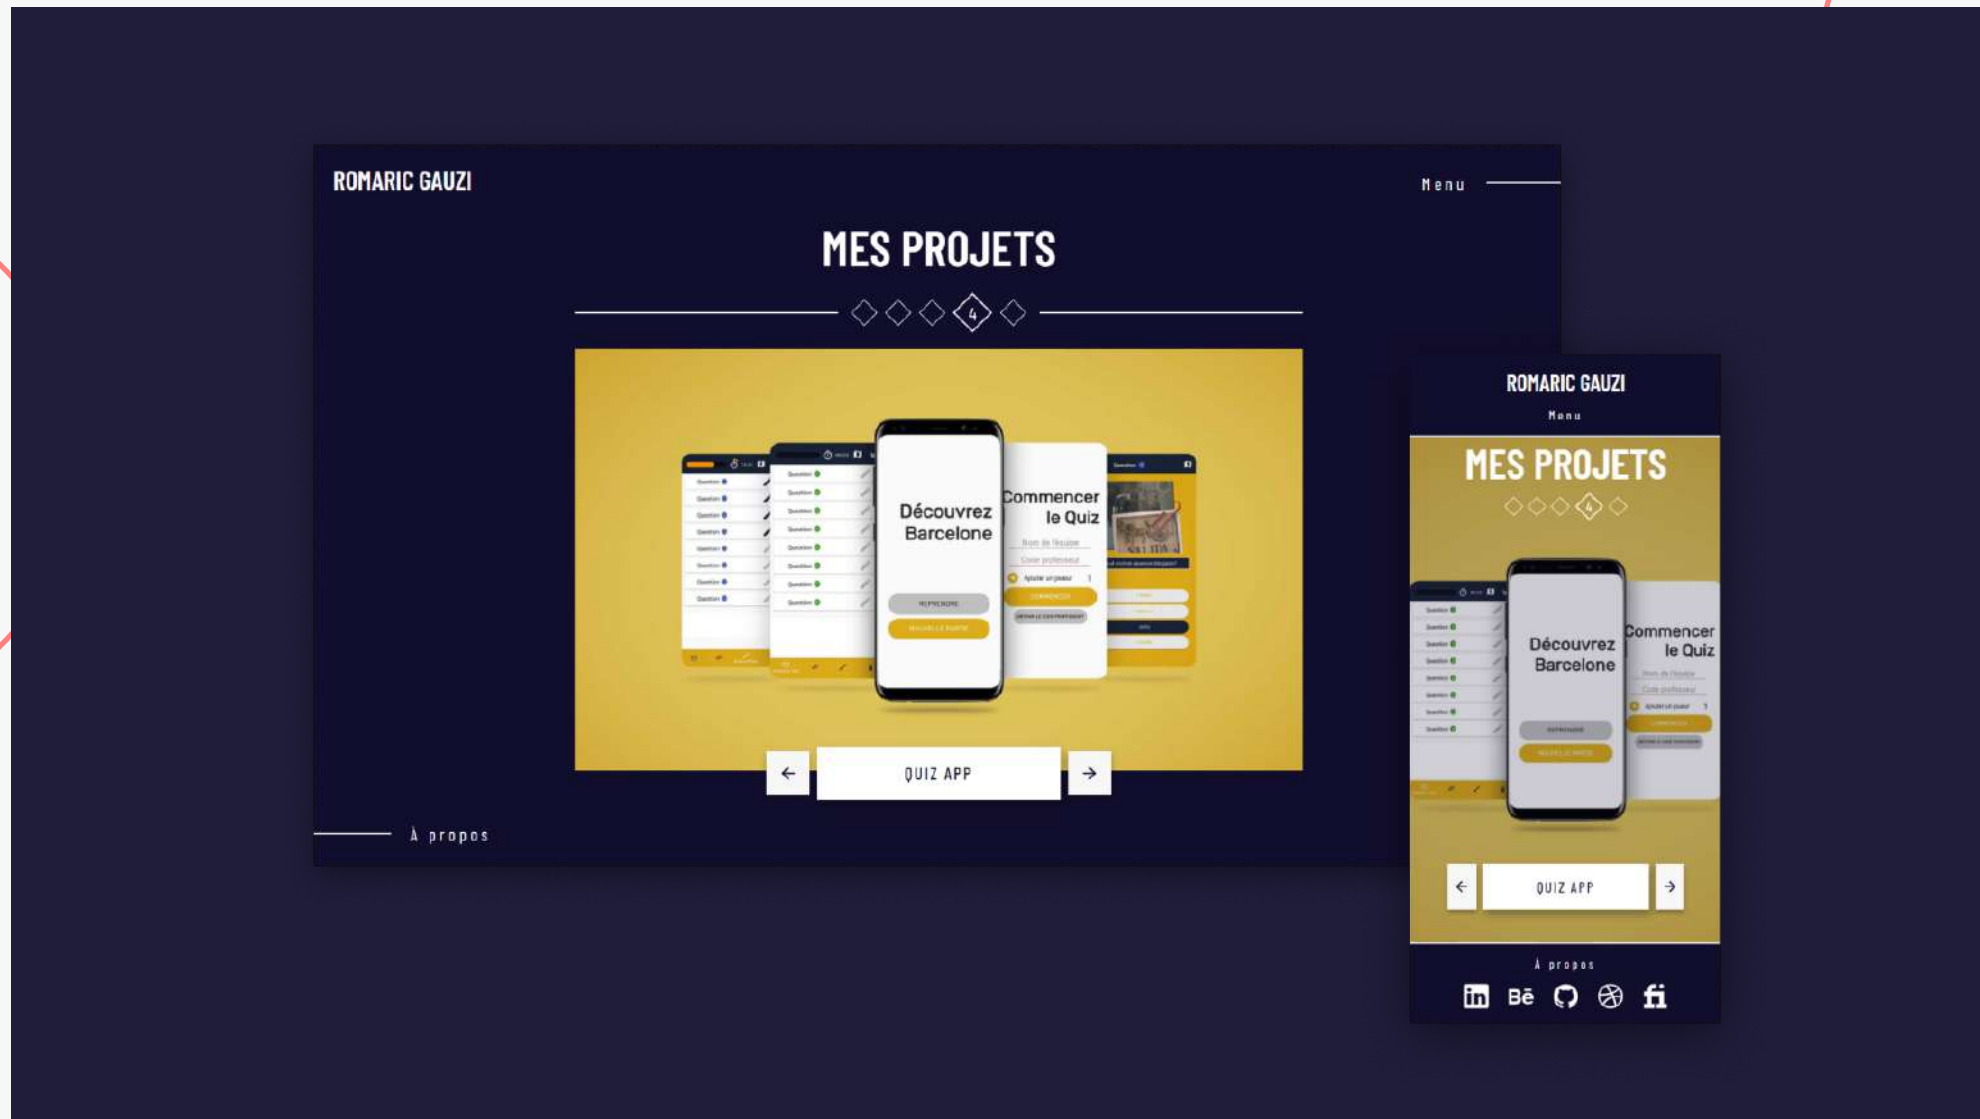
ROMARIC GAUZI

Menu

MES PROJETS

4

Découvrez Barcelone

Commencer le Quiz

←

QUIZ APP

→

À propos

ROMARIC GAUZI

Menu

MES PROJETS

4

Découvrez Barcelone

Commencer le Quiz

←

QUIZ APP

→

À propos